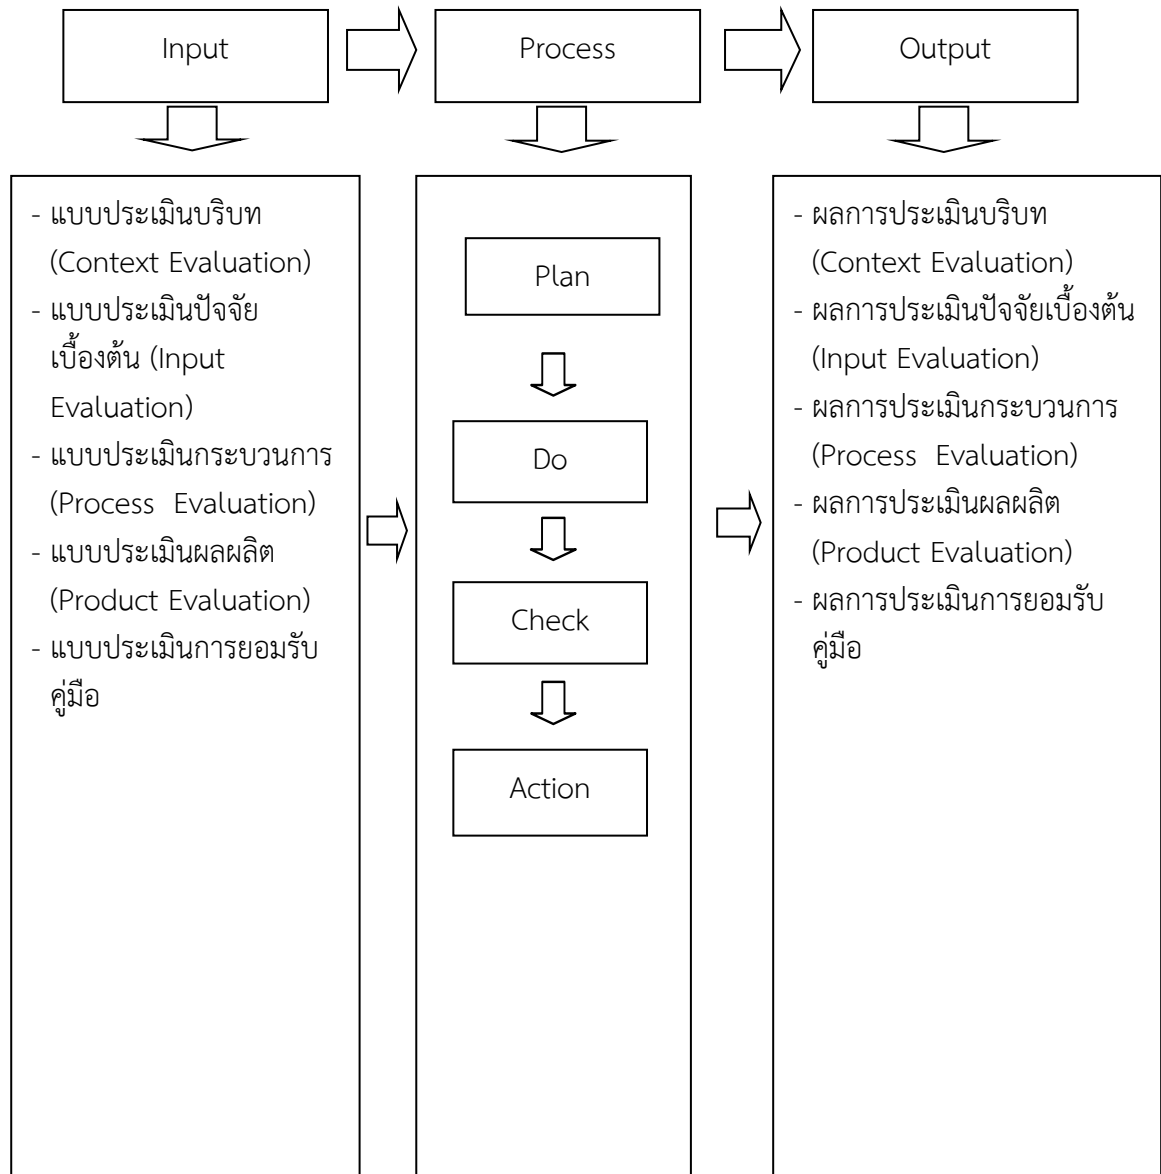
Input

Process

Output

- แบบประเมินบริบท (Context Evaluation)
- แบบประเมินปัจจัยเบื้องต้น (Input Evaluation)
- แบบประเมินกระบวนการ (Process Evaluation)
- แบบประเมินผลผลิต (Product Evaluation)
- แบบประเมินการยอมรับคู่มือ

Plan

Do

Check

Action

- ผลการประเมินบริบท (Context Evaluation)
- ผลการประเมินปัจจัยเบื้องต้น (Input Evaluation)
- ผลการประเมินกระบวนการ (Process Evaluation)
- ผลการประเมินผลผลิต (Product Evaluation)
- ผลการประเมินการยอมรับคู่มือ